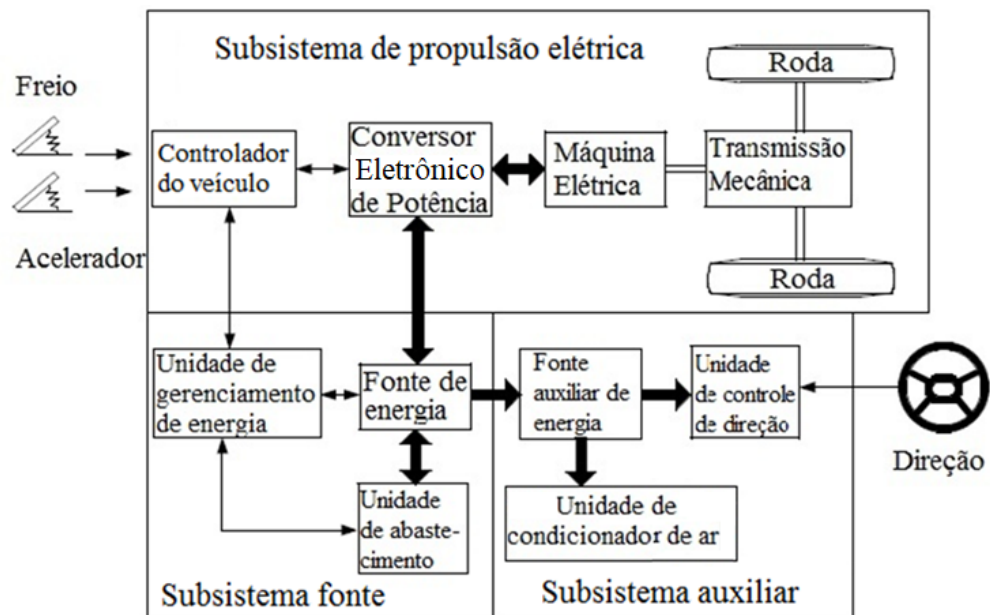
Subsistema de propulsão elétrica

Freio

Acelerador

Controlador do veículo

Conversor Eletrônico de Potência

Máquina Elétrica

Transmissão Mecânica

Roda

Roda

Unidade de gerenciamento de energia

Fonte de energia

Unidade de abastecimento

Fonte auxiliar de energia

Unidade de controle de direção

Direção

Unidade de condicionador de ar

Subsistema fonte

Subsistema auxiliar